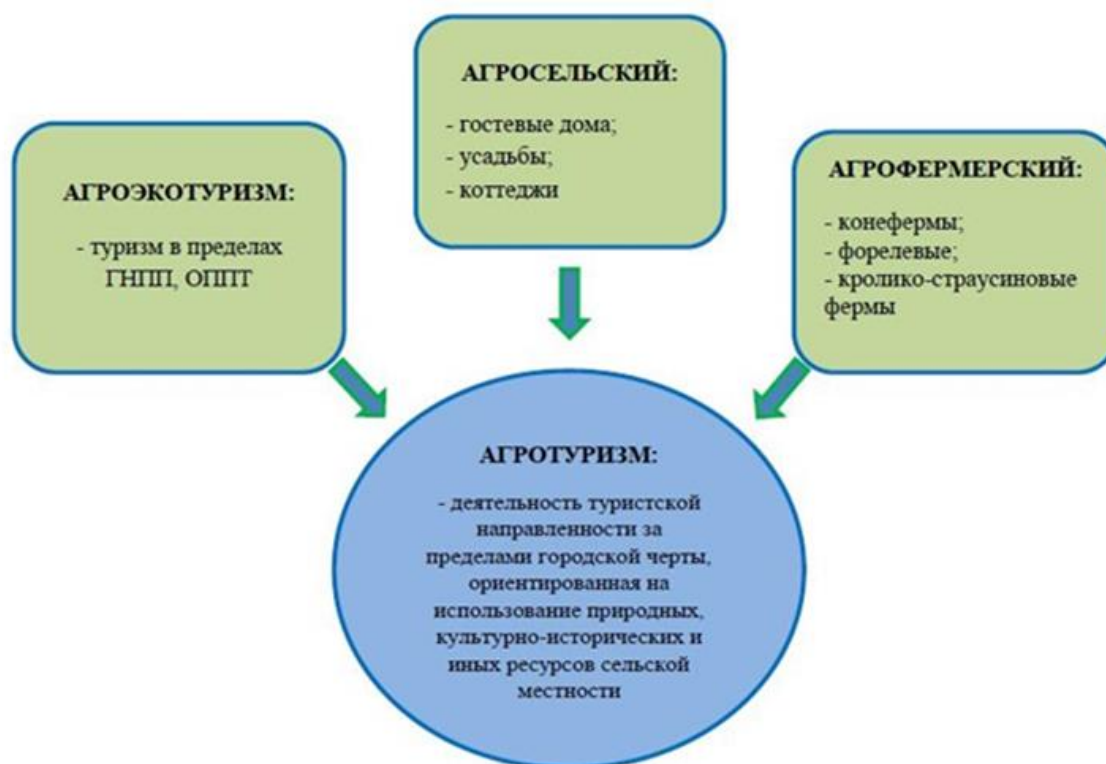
АГРОСЕЛЬСКИЙ:

- гостевые дома;
- усадьбы;
- коттеджи

АГРОЭКОТУРИЗМ:

- туризм в пределах ГНПП, ОППТ

АГРОФЕРМЕРСКИЙ:

- конефермы;
- форелевые;
- кролико-страусиновые фермы

АГРОТУРИЗМ:

- деятельность туристской направленности за пределами городской черты, ориентированная на использование природных, культурно-исторических и иных ресурсов сельской местности